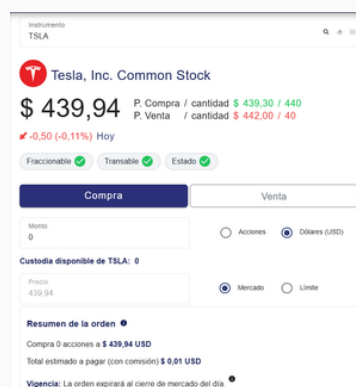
Instrumento
TSLA

Tesla, Inc. Common Stock

$ 439,94

P. Compra / cantidad $ 439,30 / 440
P. Venta / cantidad $ 442,00 / 40

-0,50 (-0,11%) Hoy

Fraccionable
Transable
Estado

Compra
Venta

Monto
0

Acciones
Dólares (USD)

Custodia disponible de TSLA: 0

Precio
439,94

Mercado
Límite

Resumen de la orden

Compra 0 acciones a $ 439,94 USD

Total estimado a pagar (con comisión) $ 0,01 USD

Vigencia: La orden expirará al cierre de mercado del día